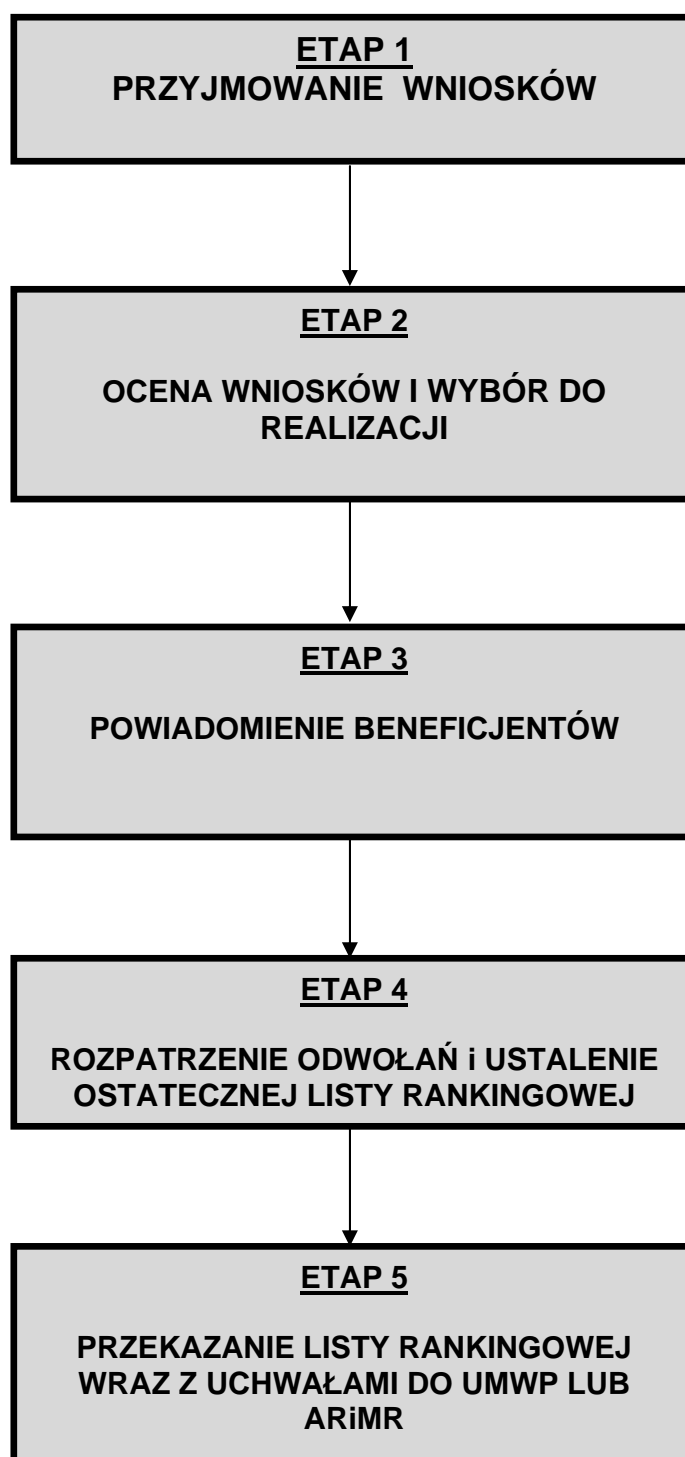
ETAP 1
PRZYJMOWANIE WNIOSKÓW

ETAP 2

OCENA WNIOSKÓW I WYBÓR DO REALIZACJI

ETAP 3

POWIADOMIENIE BENEFICJENTÓW

ETAP 4

ROZPATRZENIE ODWOŁAŃ i USTALENIE OSTATECZNEJ LISTY RANKINGOWEJ

ETAP 5

PRZEKAZANIE LISTY RANKINGOWEJ WRAZ Z UCHWAŁAMI DO UMWP LUB ARiMR